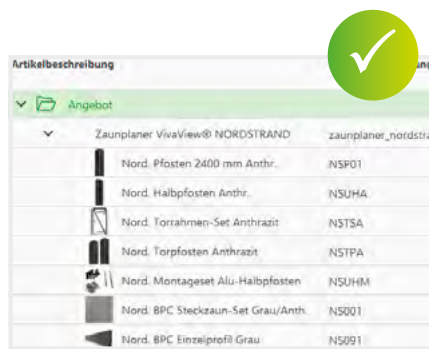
| Artikelbeschreibung | |
|---|---|
| Angebot | |
| Zaunplaner VivaView® NORDSTRAND | zaunplaner_nordstra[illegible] |
| Nord. Pfosten 2400 mm Anthr. | NSPF01 |
| Nord. Halbpfosten Anthr. | NSUHA |
| Nord. Torrahmen-Set Anthrazit | NSTSA |
| Nord. Torpfosten Anthrazit | NSTPA |
| Nord. Montageset Alu-Halbpfosten | NSUHM |
| Nord. BPC Steckzaun-Set Grau/Anth. | NS001 |
| Nord. BPC Einzelprofil Grau | NS091 |